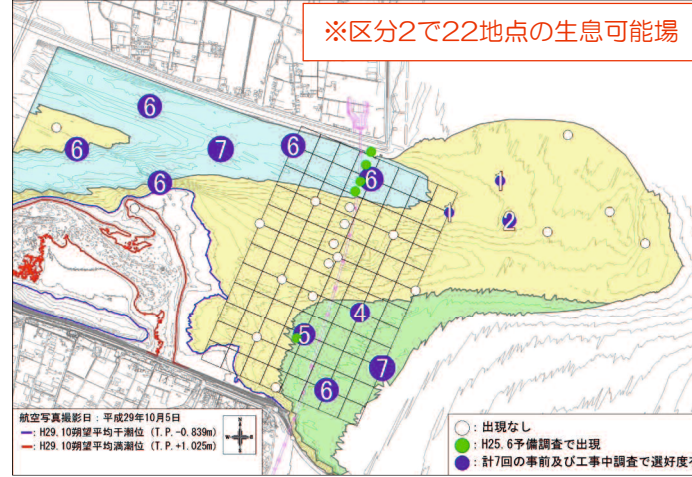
※区分2で22地点の生息可能場

6
6
7
6
6
6
1
1
2
4
5
7
6

航空写真撮影日：平成29年10月5日
：H29.10朔望平均干潮位（T.P.-0.839m）
：H29.10朔望平均満潮位（T.P.+1.025m）

：出現なし
：H25.6予備調査で出現
：計7回の事前及び工事中調査で選好度